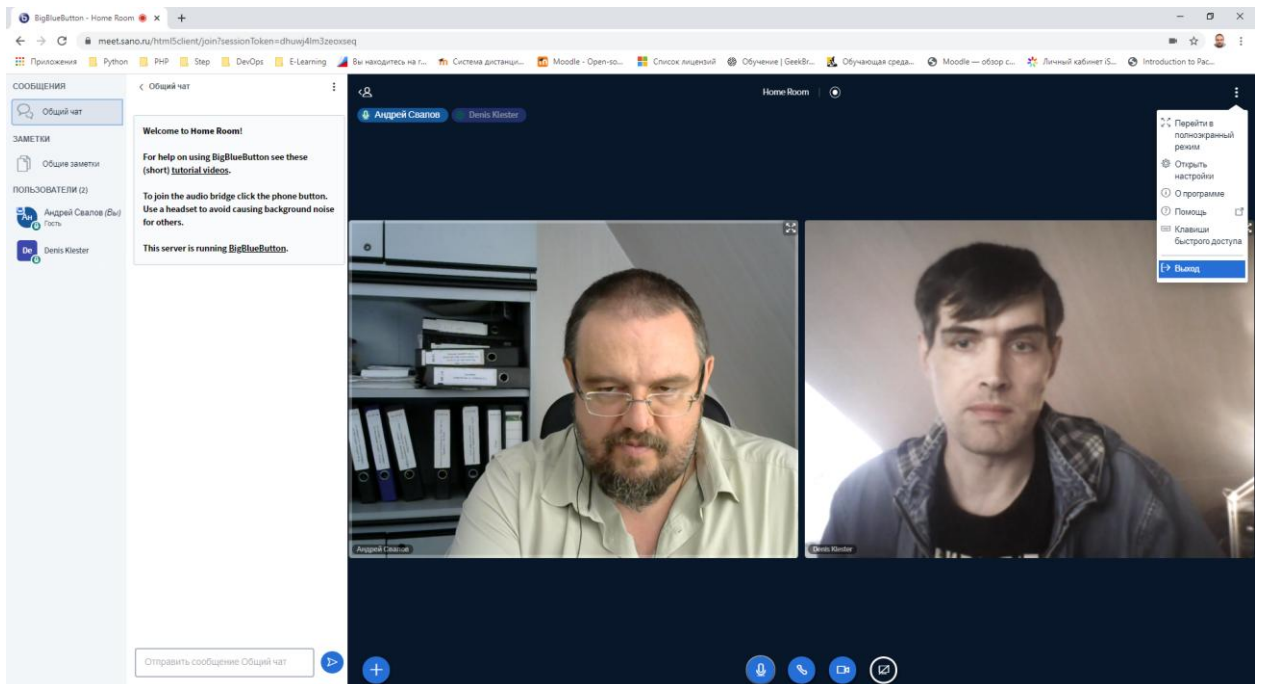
BigBlueButton - Home Room ×
meet.sano.ru/html5client/join?sessionToken=dhuwj4lm3zeoxseq
Приложения Python PHP Step DevOps E-Learning Вы находитесь на г... Система дистанци... Moodle - Open-so... Список лицензий Обучение | GeekBr... Обучающая среда... Moodle — обзор с... Личный кабинет iS... Introduction to Pac...

СООБЩЕНИЯ
Общий чат
ЗАМЕТКИ
Общие заметки
ПОЛЬЗОВАТЕЛИ (2)
Андрей Свалов (Вы)
Гость
Denis Klester

Общий чат

Welcome to Home Room!

For help on using BigBlueButton see these (short) tutorial videos.

To join the audio bridge click the phone button. Use a headset to avoid causing background noise for others.

This server is running BigBlueButton.

Отправить сообщение Общий чат

Home Room
Андрей Свалов
Denis Klester

Перейти в полноэкранный режим
Открыть настройки
О программе
Помощь
Клавиши быстрого доступа
Выход

Андрей Свалов
Denis Klester